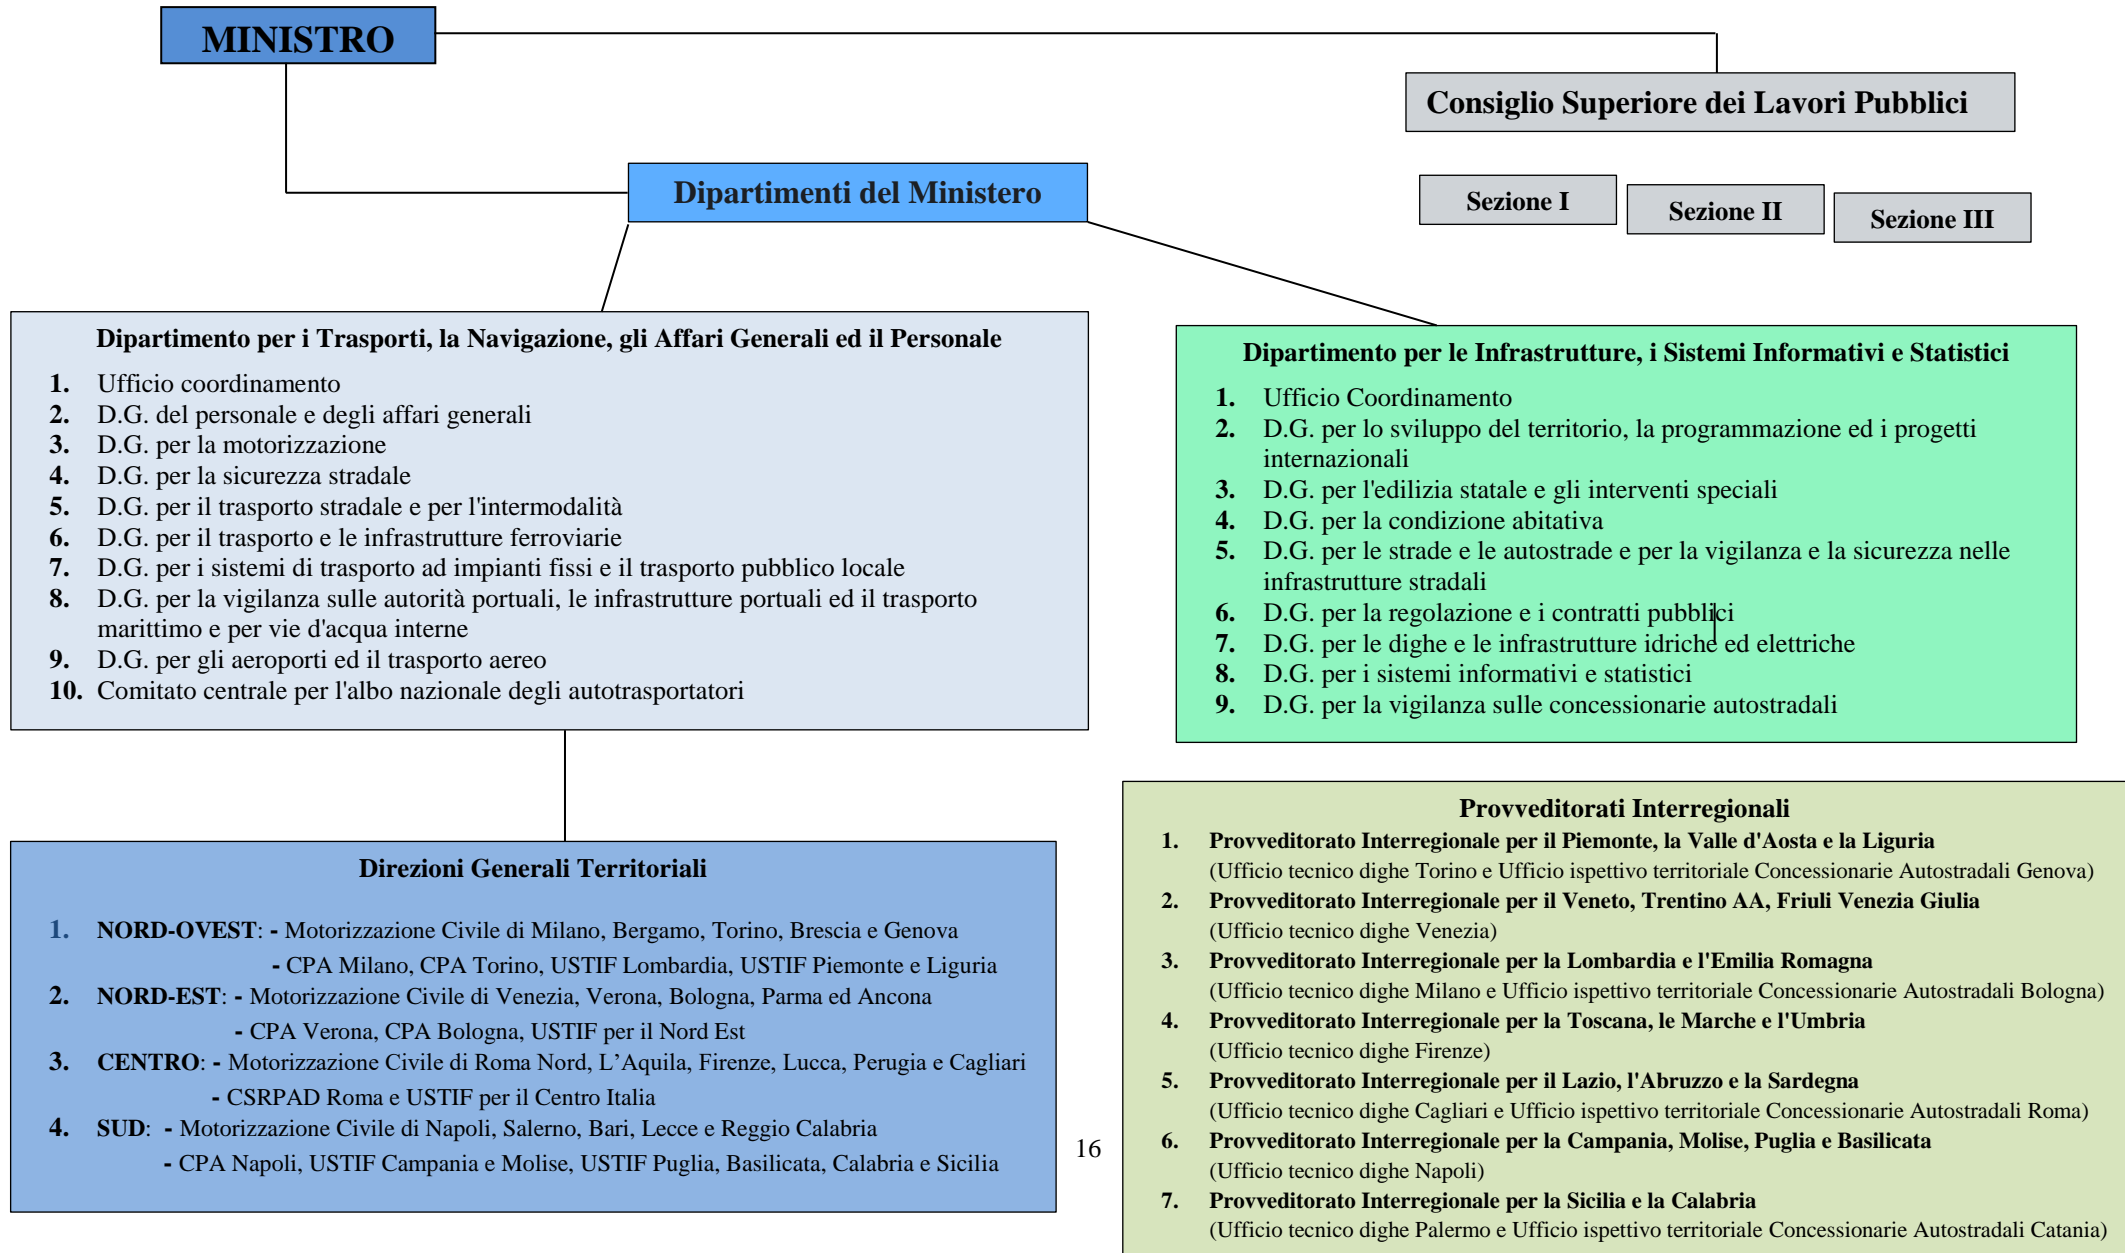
MINISTRO

Consiglio Superiore dei Lavori Pubblici

Dipartimenti del Ministero

Sezione I

Sezione II

Sezione III

Dipartimento per i Trasporti, la Navigazione, gli Affari Generali ed il Personale

1. Ufficio coordinamento
2. D.G. del personale e degli affari generali
3. D.G. per la motorizzazione
4. D.G. per la sicurezza stradale
5. D.G. per il trasporto stradale e per l'intermodalità
6. D.G. per il trasporto e le infrastrutture ferroviarie
7. D.G. per i sistemi di trasporto ad impianti fissi e il trasporto pubblico locale
8. D.G. per la vigilanza sulle autorità portuali, le infrastrutture portuali ed il trasporto marittimo e per vie d'acqua interne
9. D.G. per gli aeroporti ed il trasporto aereo
10. Comitato centrale per l'albo nazionale degli autotrasportatori

Dipartimento per le Infrastrutture, i Sistemi Informativi e Statistici

1. Ufficio Coordinamento
2. D.G. per lo sviluppo del territorio, la programmazione ed i progetti internazionali
3. D.G. per l'edilizia statale e gli interventi speciali
4. D.G. per la condizione abitativa
5. D.G. per le strade e le autostrade e per la vigilanza e la sicurezza nelle infrastrutture stradali
6. D.G. per la regolazione e i contratti pubblici
7. D.G. per le dighe e le infrastrutture idriche ed elettriche
8. D.G. per i sistemi informativi e statistici
9. D.G. per la vigilanza sulle concessionarie autostradali

Direzioni Generali Territoriali

1. NORD-OVEST: - Motorizzazione Civile di Milano, Bergamo, Torino, Brescia e Genova
- CPA Milano, CPA Torino, USTIF Lombardia, USTIF Piemonte e Liguria
2. NORD-EST: - Motorizzazione Civile di Venezia, Verona, Bologna, Parma ed Ancona
- CPA Verona, CPA Bologna, USTIF per il Nord Est
3. CENTRO: - Motorizzazione Civile di Roma Nord, L'Aquila, Firenze, Lucca, Perugia e Cagliari
- CSRPAD Roma e USTIF per il Centro Italia
4. SUD: - Motorizzazione Civile di Napoli, Salerno, Bari, Lecce e Reggio Calabria
- CPA Napoli, USTIF Campania e Molise, USTIF Puglia, Basilicata, Calabria e Sicilia

16

Provveditorati Interregionali

1. Provveditorato Interregionale per il Piemonte, la Valle d'Aosta e la Liguria
(Ufficio tecnico dighe Torino e Ufficio ispettivo territoriale Concessionarie Autostradali Genova)
2. Provveditorato Interregionale per il Veneto, Trentino AA, Friuli Venezia Giulia
(Ufficio tecnico dighe Venezia)
3. Provveditorato Interregionale per la Lombardia e l'Emilia Romagna
(Ufficio tecnico dighe Milano e Ufficio ispettivo territoriale Concessionarie Autostradali Bologna)
4. Provveditorato Interregionale per la Toscana, le Marche e l'Umbria
(Ufficio tecnico dighe Firenze)
5. Provveditorato Interregionale per il Lazio, l'Abruzzo e la Sardegna
(Ufficio tecnico dighe Cagliari e Ufficio ispettivo territoriale Concessionarie Autostradali Roma)
6. Provveditorato Interregionale per la Campania, Molise, Puglia e Basilicata
(Ufficio tecnico dighe Napoli)
7. Provveditorato Interregionale per la Sicilia e la Calabria
(Ufficio tecnico dighe Palermo e Ufficio ispettivo territoriale Concessionarie Autostradali Catania)